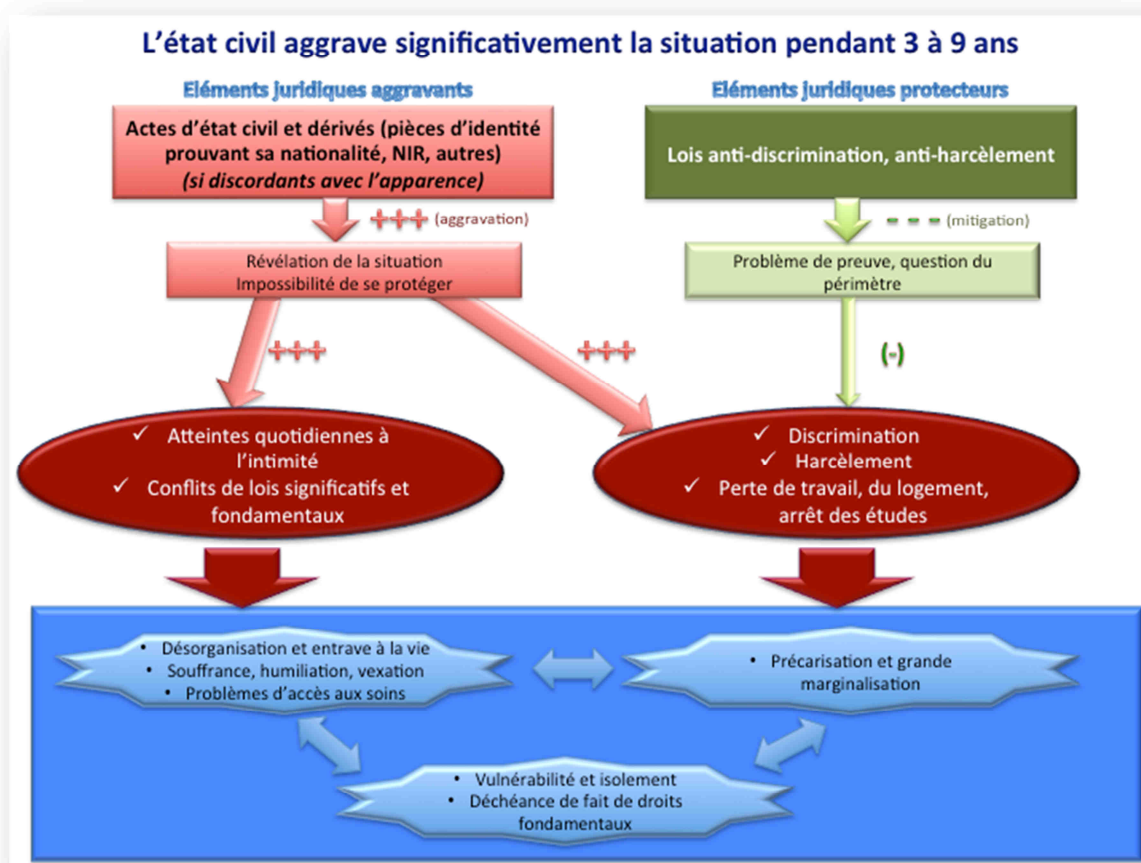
L'état civil aggrave significativement la situation pendant 3 à 9 ans

Eléments juridiques aggravants

Actes d'état civil et dérivés (pièces d'identité prouvant sa nationalité, NIR, autres) (si discordants avec l'apparence)

+++ (aggravation)

Révélation de la situation
Impossibilité de se protéger

+++

+++

Eléments juridiques protecteurs

Lois anti-discrimination, anti-harcèlement

- - - (mitigation)

Problème de preuve, question du périmètre

(-)

✓ Atteintes quotidiennes à l'intimité
✓ Conflits de lois significatifs et fondamentaux

✓ Discrimination
✓ Harcèlement
✓ Perte de travail, du logement, arrêt des études

• Désorganisation et entrave à la vie
• Souffrance, humiliation, vexation
• Problèmes d'accès aux soins

• Précarisation et grande marginalisation

• Vulnérabilité et isolement
• Déchéance de fait de droits fondamentaux